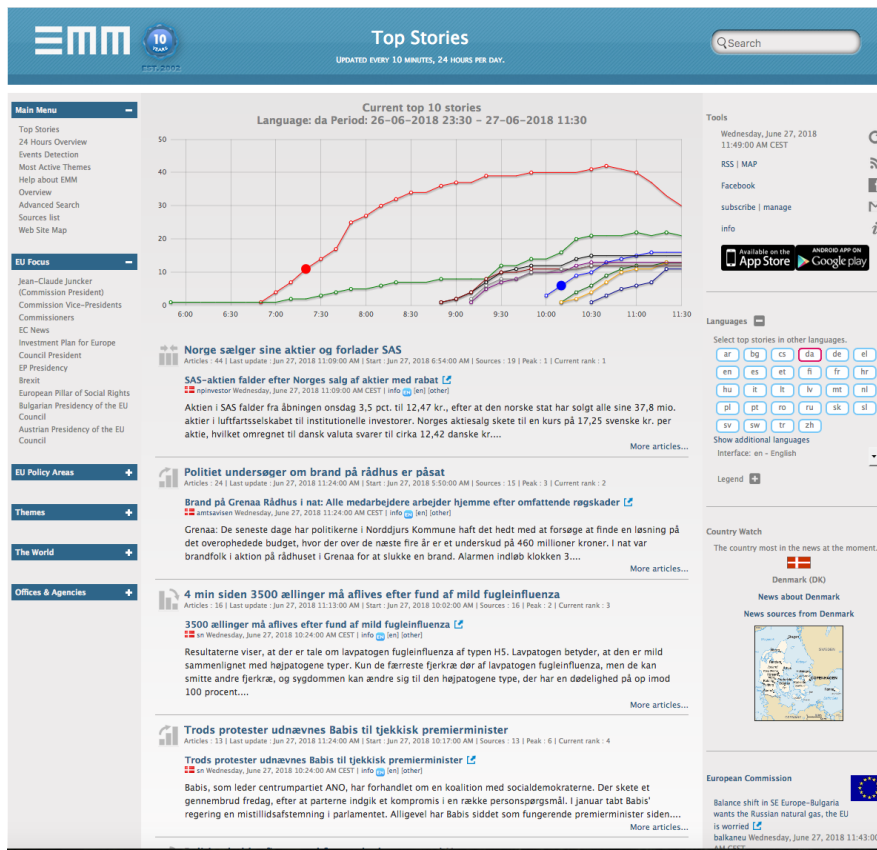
EMM 10 YEARS EST. 2002

Top Stories
Updated every 10 minutes, 24 hours per day.

Search

Main Menu
Top Stories
24 Hours Overview
Events Detection
Most Active Themes
Help about EMM
Overview
Advanced Search
Sources list
Web Site Map

EU Focus
Jean-Claude Juncker (Commission President)
Commission Vice-Presidents
Commissioners
EC News
Investment Plan for Europe
Council President
EP Presidency
Brexit
European Pillar of Social Rights
Bulgarian Presidency of the EU Council
Austrian Presidency of the EU Council

EU Policy Areas
Themes
The World
Offices & Agencies

Current top 10 stories
Language: da Period: 26-06-2018 23:30 - 27-06-2018 11:30

50
40
30
20
10
0
6:00 6:30 7:00 7:30 8:00 8:30 9:00 9:30 10:00 10:30 11:00 11:30

Norge sælger sine aktier og forlader SAS
Articles : 44 | Last update : Jun 27, 2018 11:09:00 AM | Start : Jun 27, 2018 6:54:00 AM | Sources : 19 | Peak : 1 | Current rank : 1

SAS-aktien falder efter Norges salg af aktier med rabat
npinvestor Wednesday, June 27, 2018 11:09:00 AM CEST | info [en] [other]

Aktien i SAS falder fra åbningen onsdag 3,5 pct. til 12,47 kr., efter at den norske stat har solgt alle sine 37,8 mio. aktier i luftfartsselskabet til institutionelle investorer. Norges aktiesalg skete til en kurs på 17,25 svenske kr. per aktie, hvilket omregnet til dansk valuta svarer til cirka 12,42 danske kr....
More articles...

Politiet undersøger om brand på rådhus er påsat
Articles : 24 | Last update : Jun 27, 2018 11:24:00 AM | Start : Jun 27, 2018 5:50:00 AM | Sources : 15 | Peak : 3 | Current rank : 2

Brand på Grenaa Rådhus i nat: Alle medarbejdere arbejder hjemme efter omfattende røgskader
amtsavisen Wednesday, June 27, 2018 11:24:00 AM CEST | info [en] [other]

Grenaa: De seneste dage har politikerne i Norddjurs Kommune haft det hedt med at forsøge at finde en løsning på det overophedede budget, hvor der over de næste fire år er et underskud på 460 millioner kroner. I nat var brandfolk i aktion på rådhuset i Grenaa for at slukke en brand. Alarmen indløb klokken 3....
More articles...

4 min siden 3500 ællinger må aflives efter fund af mild fugleinfluenza
Articles : 16 | Last update : Jun 27, 2018 11:13:00 AM | Start : Jun 27, 2018 10:02:00 AM | Sources : 16 | Peak : 2 | Current rank : 3

3500 ællinger må aflives efter fund af mild fugleinfluenza
sn Wednesday, June 27, 2018 10:24:00 AM CEST | info [en] [other]

Resultaterne viser, at der er tale om lavpatogen fugleinfluenza af typen H5. Lavpatogen betyder, at den er mild sammenlignet med højpatogene typer. Kun de færreste fjerkræ dør af lavpatogen fugleinfluenza, men de kan smitte andre fjerkræ, og sygdommen kan ændre sig til den højpatogene type, der har en dødelighed på op imod 100 procent....
More articles...

Trods protester udnævnes Babis til tjekkisk premierminister
Articles : 13 | Last update : Jun 27, 2018 11:24:00 AM | Start : Jun 27, 2018 10:17:00 AM | Sources : 13 | Peak : 6 | Current rank : 4

Trods protester udnævnes Babis til tjekkisk premierminister
sn Wednesday, June 27, 2018 10:24:00 AM CEST | info [en] [other]

Babis, som leder centrumpartiet ANO, har forhandlet om en koalition med socialdemokraterne. Der skete et gennembrud fredag, efter at parterne indgik et kompromis i en række personspørgsmål. I januar tabt Babis' regering en mistillidsafstemning i parlamentet. Alligevel har Babis siddet som fungerende premierminister siden....
More articles...

Tools
Wednesday, June 27, 2018 11:49:00 AM CEST
RSS | MAP
Facebook
subscribe | manage
info
Available on the App Store
ANDROID APP ON Google play

Languages
Select top stories in other languages.
ar bg cs da de el
en es et fi fr hr
hu it lt lv mt nl
pl pt ro ru sk sl
sv sw tr zh
Show additional languages
Interface: en - English
Legend

Country Watch
The country most in the news at the moment.
Denmark (DK)
News about Denmark
News sources from Denmark

European Commission
Balance shift in SE Europe-Bulgaria wants the Russian natural gas, the EU is worried
Wednesday, June 27, 2018 11:
balkaneu